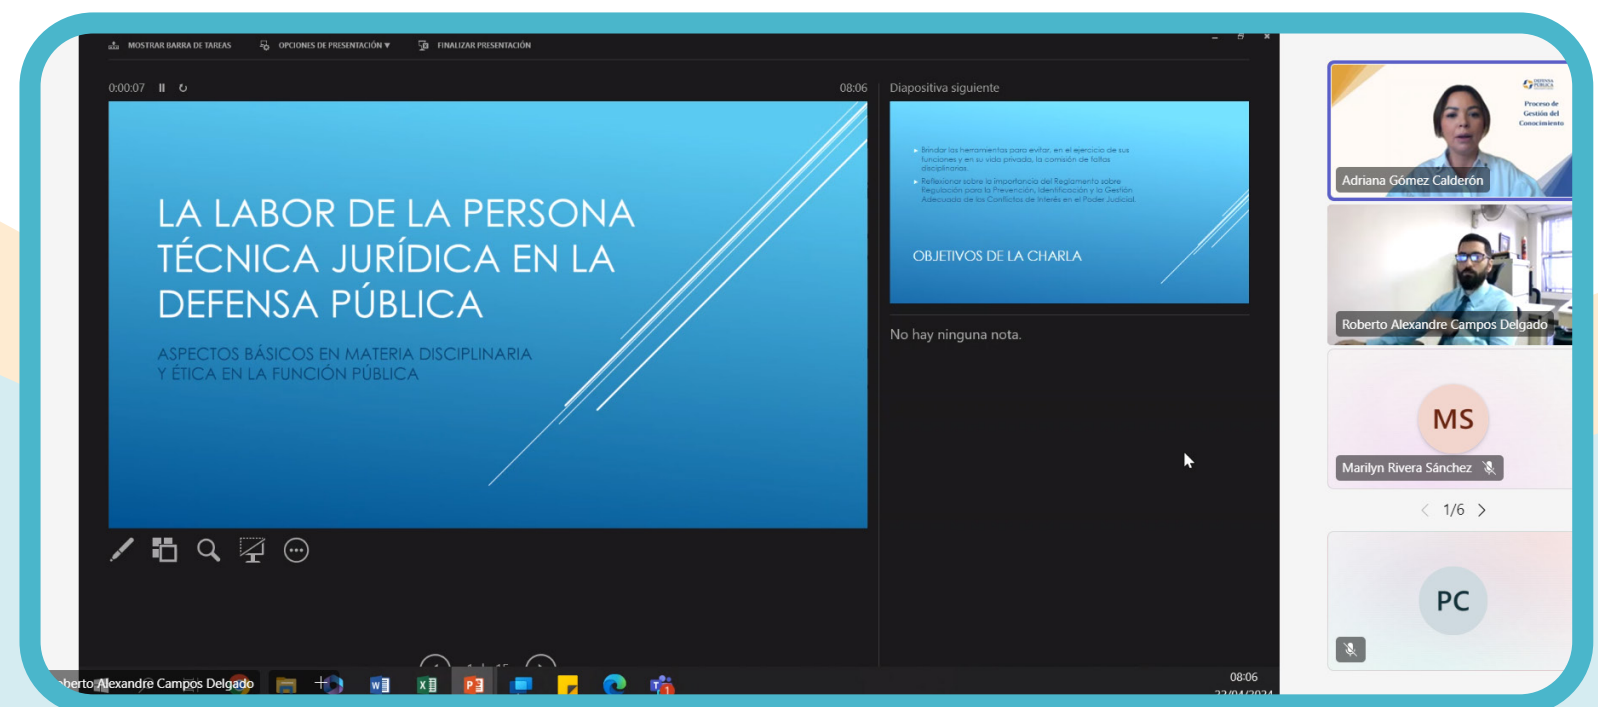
MOSTRAR BARRA DE TAREAS   OPCIONES DE PRESENTACIÓN ▾   FINALIZAR PRESENTACIÓN

0:00:07   08:06   Diapositiva siguiente

LA LABOR DE LA PERSONA TÉCNICA JURÍDICA EN LA DEFENSA PÚBLICA

ASPECTOS BÁSICOS EN MATERIA DISCIPLINARIA Y ÉTICA EN LA FUNCIÓN PÚBLICA

• Brindar las herramientas para evitar, en el ejercicio de sus funciones y en su vida privada, la comisión de faltas disciplinarias.
• Reflexionar sobre la importancia del Reglamento sobre Regulación para la Prevención, Identificación y la Gestión Adecuada de los Conflictos de Interés en el Poder Judicial.

OBJETIVOS DE LA CHARLA

No hay ninguna nota.

Proceso de Gestión del Conocimiento

Adriana Gómez Calderón

Roberto Alexandre Campos Delgado

MS

Marilyn Rivera Sánchez

1/6

PC

berto Alexandre Campos Delgado

08:06
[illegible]